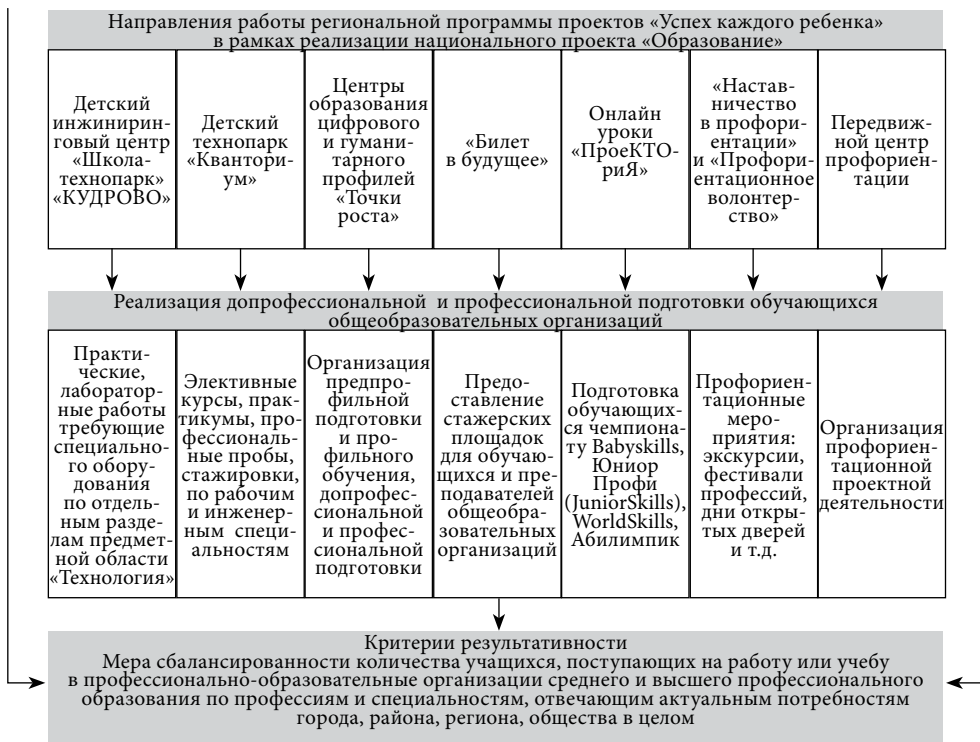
Направления работы региональной программы проектов «Успех каждого ребенка» в рамках реализации национального проекта «Образование»

Детский инжиниринговый центр «Школа-технопарк» «КУДРОВО»

Детский технопарк «Кванториум»

Центры образования цифрового и гуманитарного профилей «Точки роста»

«Билет в будущее»

Онлайн уроки «ПроеКТОриЯ»

«Наставничество в профориентации» и «Профориентационное волонтерство»

Передвижной центр профориентации

Реализация допрофессиональной и профессиональной подготовки обучающихся общеобразовательных организаций

Практические, лабораторные работы требующие специального оборудования по отдельным разделам предметной области «Технология»

Элективные курсы, практикумы, профессиональные пробы, стажировки, по рабочим и инженерным специальностям

Организация предпрофильной подготовки и профильного обучения, допрофессиональной и профессиональной подготовки

Предоставление стажерских площадок для обучающихся и преподавателей общеобразовательных организаций

Подготовка обучающихся чемпионату Babyskills, Юниор Профи (JuniorSkills), WorldSkills, Абилимпик

Профориентационные мероприятия: экскурсии, фестивали профессий, дни открытых дверей и т.д.

Организация профориентационной проектной деятельности

Критерии результативности
Мера сбалансированности количества учащихся, поступающих на работу или учебу в профессионально-образовательные организации среднего и высшего профессионального образования по профессиям и специальностям, отвечающим актуальным потребностям города, района, региона, общества в целом